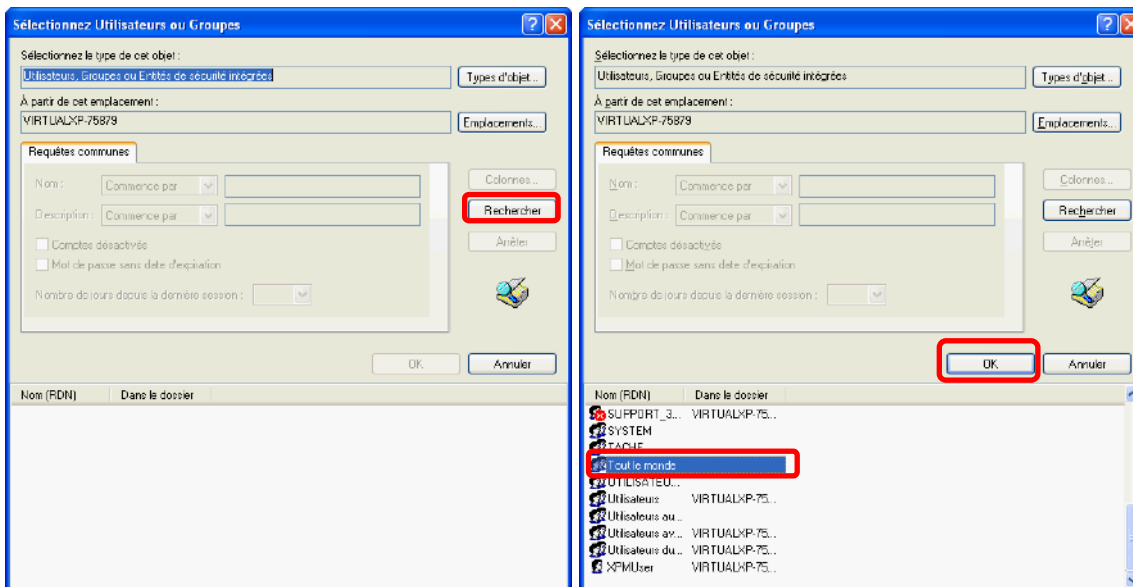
Sélectionnez Utilisateurs ou Groupes

Sélectionnez le type de cet objet :
Utilisateurs, Groupes ou Entités de sécurité intégrées
Types d'objet...
À partir de cet emplacement :
VIRTUALXP-75879
Emplacements...
Requêtes communes
Nom : Commence par
Description : Commence par
Colonnes...
Rechercher
Arrêter
Comptes désactivés
Mot de passe sans date d'expiration
Nombre de jours depuis la dernière session :
OK
Annuler
Nom (RDN) | Dans le dossier

Sélectionnez Utilisateurs ou Groupes

Sélectionnez le type de cet objet :
Utilisateurs, Groupes ou Entités de sécurité intégrées
Types d'objet...
À partir de cet emplacement :
VIRTUALXP-75879
Emplacements...
Requêtes communes
Nom : Commence par
Description : Commence par
Colonnes...
Rechercher
Arrêter
Comptes désactivés
Mot de passe sans date d'expiration
Nombre de jours depuis la dernière session :
OK
Annuler

| Nom (RDN) | Dans le dossier |
|---|---|
| SUPPORT_3... | VIRTUALXP-75... |
| SYSTEM | |
| TACHE | |
| Tout le monde | |
| UTILISATEU... | |
| Utilisateurs | VIRTUALXP-75... |
| Utilisateurs au... | |
| Utilisateurs av... | VIRTUALXP-75... |
| Utilisateurs du... | VIRTUALXP-75... |
| XPMUser | VIRTUALXP-75... |